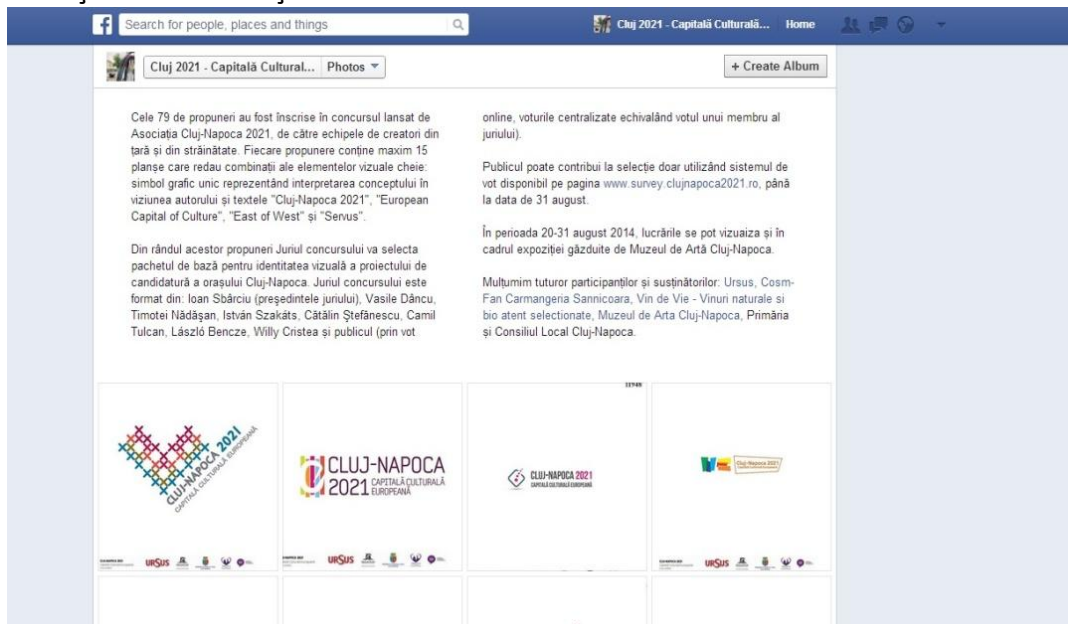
Search for people, places and things

Cluj 2021 - Capitală Culturală... Home

Cluj 2021 - Capitală Cultural... Photos

+ Create Album

Cele 79 de propuneri au fost înscrise în concursul lansat de Asociația Cluj-Napoca 2021, de către echipele de creatori din țară și din străinătate. Fiecare propunere conține maxim 15 planșe care redau combinații ale elementelor vizuale cheie: simbol grafic unic reprezentând interpretarea conceptului în viziunea autorului și textele "Cluj-Napoca 2021", "European Capital of Culture", "East of West" și "Servus".

Din rândul acestor propuneri Juriul concursului va selecta pachetul de bază pentru identitatea vizuală a proiectului de candidatură a orașului Cluj-Napoca. Juriul concursului este format din: Ioan Sbârciu (președintele juriului), Vasile Dâncu, Timotei Nădășan, István Szakáts, Cătălin Ștefănescu, Camil Tulcan, László Bencze, Willy Cristea și publicul (prin vot online, voturile centralizate echivalând votul unui membru al juriului).

Publicul poate contribui la selecție doar utilizând sistemul de vot disponibil pe pagina www.survey.clujnapoca2021.ro, până la data de 31 august.

În perioada 20-31 august 2014, lucrările se pot vizualiza și în cadrul expoziției găzduite de Muzeul de Artă Cluj-Napoca.

Mulțumim tuturor participanților și susținătorilor: Ursus, Cosm-Fan Carmangeria Sannicoara, Vin de Vie - Vinuri naturale si bio atent selectionate, Muzeul de Arta Cluj-Napoca, Primăria și Consiliul Local Cluj-Napoca.

CLUJ-NAPOCA 2021 CAPITALA CULTURALA EUROPEANA

URSUS

CLUJ-NAPOCA 2021 CAPITALĂ CULTURALĂ EUROPEANĂ

URSUS

CLUJ-NAPOCA 2021 CAPITALĂ CULTURALĂ EUROPEANĂ

Cluj-Napoca 2021

URSUS